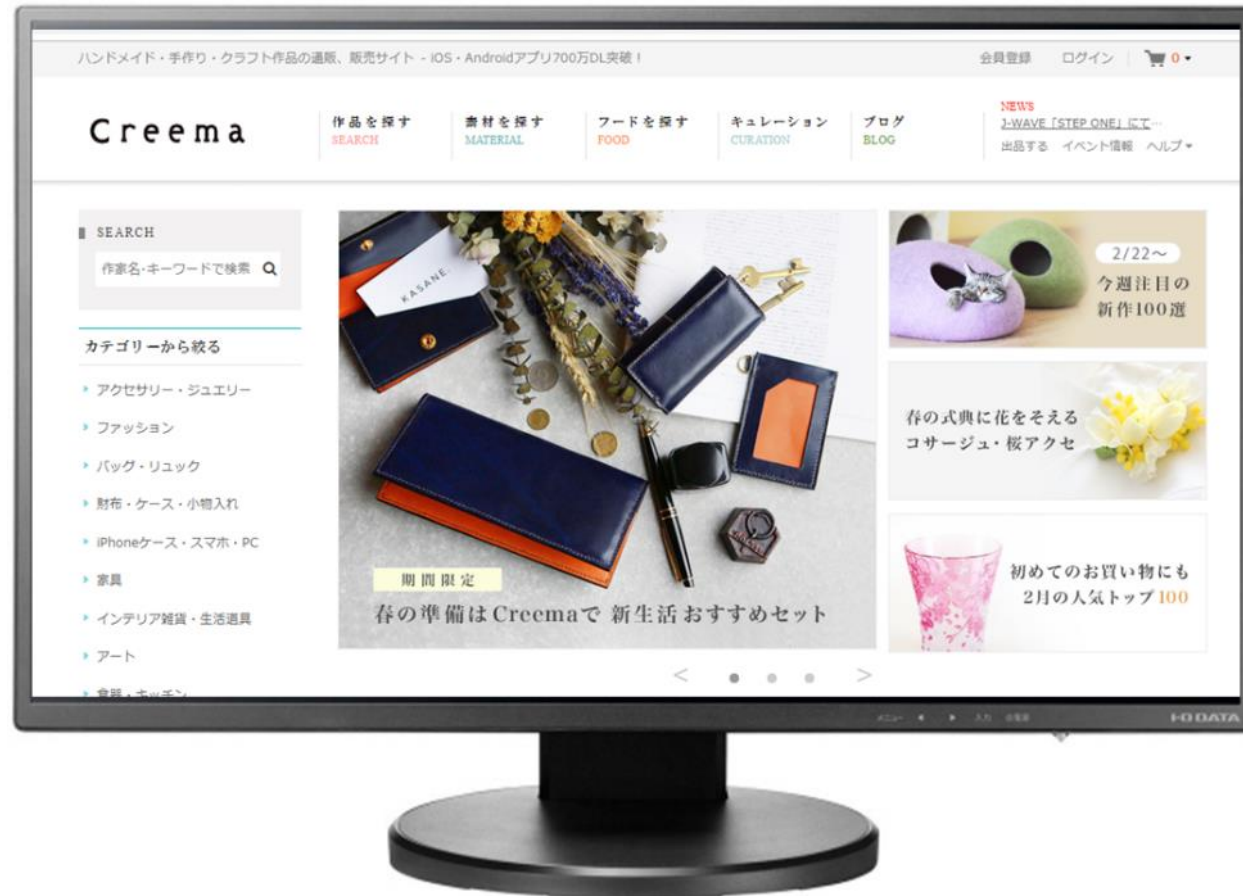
ハンドメイド・手作り・クラフト作品の通販、販売サイト - iOS・Androidアプリ700万DL突破！

会員登録 ログイン 0

Creema

作品を探す SEARCH

素材を探す MATERIAL

フードを探す FOOD

キュレーション CURATION

ブログ BLOG

NEWS
J-WAVE「STEP ONE」にて…
出品する イベント情報 ヘルプ

SEARCH
作家名・キーワードで検索

カテゴリーから絞る
アクセサリー・ジュエリー
ファッション
バッグ・リュック
財布・ケース・小物入れ
iPhoneケース・スマホ・PC
家具
インテリア雑貨・生活道具
アート
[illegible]

KASANE

期間限定
春の準備はCreemaで 新生活おすすめセット

2/22～
今週注目の
新作100選

春の式典に花をそえる
コサージュ・桜アクセ

初めてのお買い物にも
2月の人気トップ100

I-O DATA